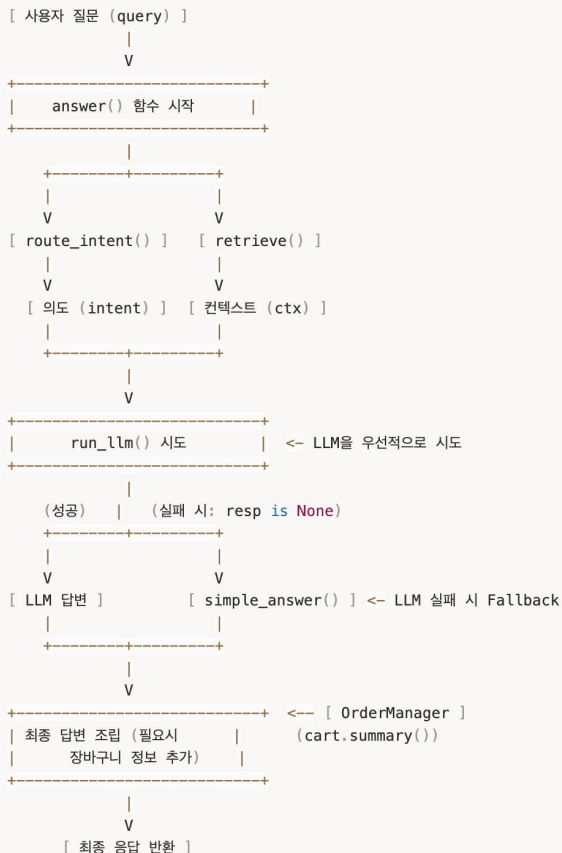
[ 사용자 질문 (query) ]
|
V
+---------------------------+
| answer() 함수 시작 |
+---------------------------+
|
+---------+---------+
| |
V V
[ route_intent() ] [ retrieve() ]
| |
V V
[ 의도 (intent) ] [ 컨텍스트 (ctx) ]
| |
+---------+---------+
|
V
+---------------------------+
| run_llm() 시도 | <- LLM을 우선적으로 시도
+---------------------------+
|
(성공) | (실패 시: resp is None)
+---------+---------+
| |
V V
[ LLM 답변 ] [ simple_answer() ] <- LLM 실패 시 Fallback
| |
+---------+---------+
|
V
+---------------------------+ <-- [ OrderManager ]
| 최종 답변 조립 (필요시 | (cart.summary())
| 장바구니 정보 추가) |
+---------------------------+
|
V
[ 최종 응답 반환 ]